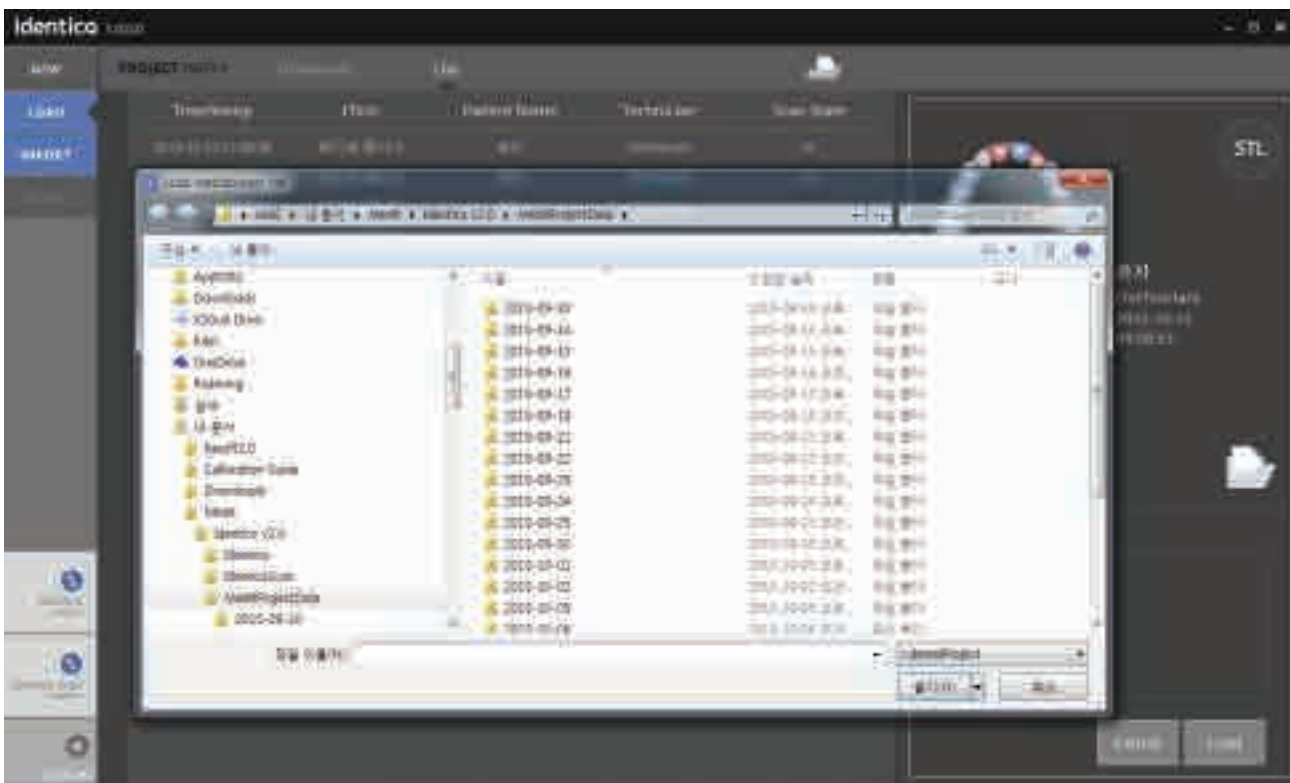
Identico

NEW

PROJECT

List

Load

MEDIT

Timestamp

Patient Name

Technician

Scan State

STL

AppData

Downloads

iCloud Drive

OneDrive

Roaming

내 문서

Calibration Data

Downloads

Medit

Identico 2.0.0

MeditProjectData

2015-09-10

이름

수정한 날짜

유형

2015-09-10

2015-09-14

2015-09-15

2015-09-16

2015-09-17

2015-09-18

2015-09-21

2015-09-22

2015-09-23

2015-09-24

2015-09-25

2015-09-30

2015-10-01

2015-10-02

2015-10-05

파일 폴더

파일 이름(N):

열기(O)

취소

Cancel

Load